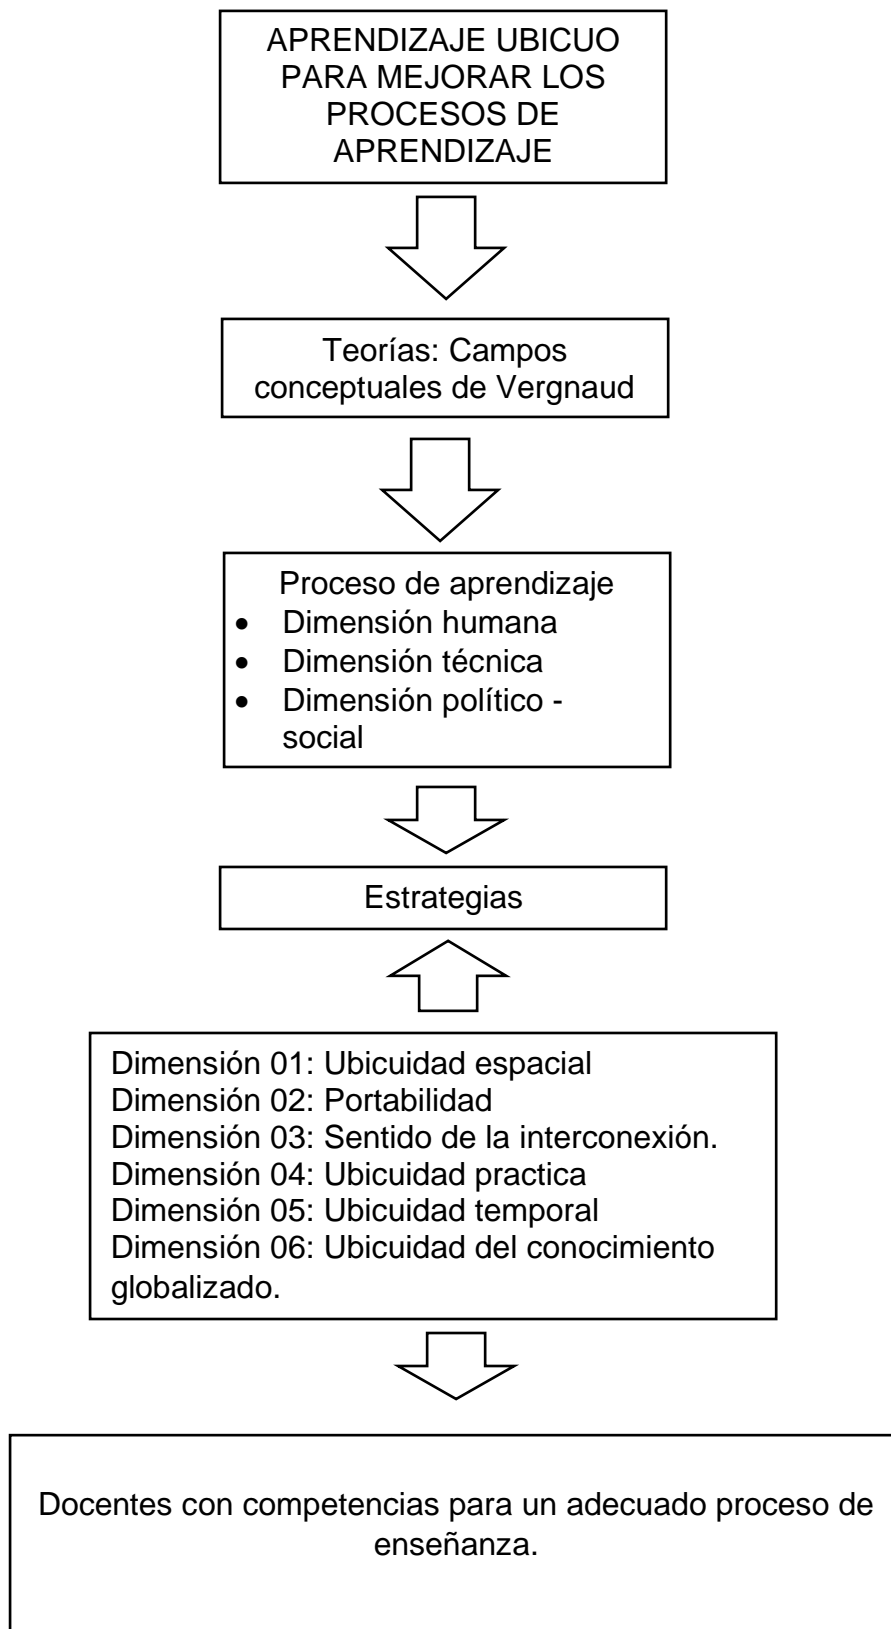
APRENDIZAJE UBICUO PARA MEJORAR LOS PROCESOS DE APRENDIZAJE

Teorías: Campos conceptuales de Vergnaud

Proceso de aprendizaje
- Dimensión humana
- Dimensión técnica
- Dimensión político - social

Estrategias

Dimensión 01: Ubicuidad espacial
Dimensión 02: Portabilidad
Dimensión 03: Sentido de la interconexión.
Dimensión 04: Ubicuidad practica
Dimensión 05: Ubicuidad temporal
Dimensión 06: Ubicuidad del conocimiento globalizado.

Docentes con competencias para un adecuado proceso de enseñanza.